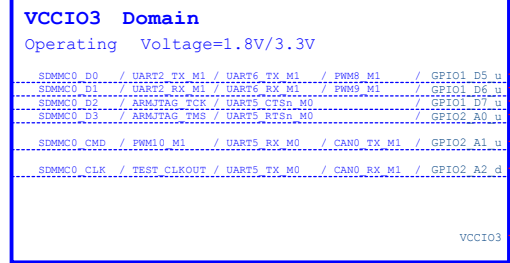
VCCIO3 Domain
Operating Voltage=1.8V/3.3V

SDMMC0_D0 / UART2_TX_M1 / UART6_TX_M1 / PWM8_M1 / GPIO1_D5_u
SDMMC0_D1 / UART2_RX_M1 / UART6_RX_M1 / PWM9_M1 / GPIO1_D6_u
SDMMC0_D2 / ARMJTAG_TCK / UART5_CTSn_M0 / GPIO1_D7_u
SDMMC0_D3 / ARMJTAG_TMS / UART5_RTSn_M0 / GPIO2_A0_u

SDMMC0_CMD / PWM10_M1 / UART5_RX_M0 / CAN0_TX_M1 / GPIO2_A1_u

SDMMC0_CLK / TEST_CLKOUT / UART5_TX_M0 / CAN0_RX_M1 / GPIO2_A2_d

VCCIO3